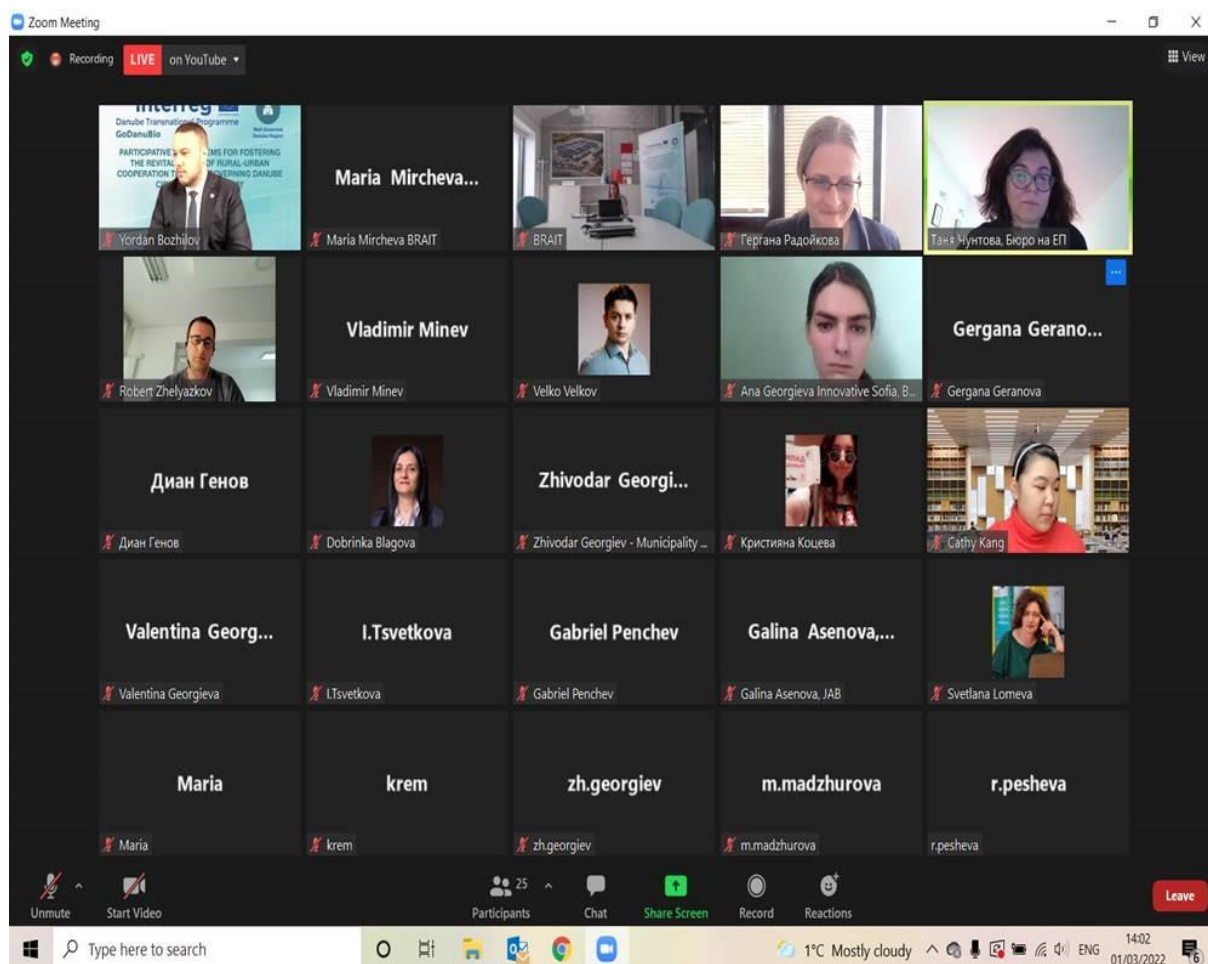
Zoom Meeting

Recording LIVE on YouTube

View

Interreg
Danube Transnational Programme
GoDanuBio
PARTICIPATIVE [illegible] FOR FOSTERING THE REVITAL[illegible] OF RURAL-URBAN COOPERATION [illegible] DANUBE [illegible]

Yordan Bozhilov

Maria Mircheva...
Maria Mircheva BRAIT

BRAIT

Гергана Радойкова

Таня Чунтова, Бюро на ЕП

Robert Zhelyazkov

Vladimir Minev
Vladimir Minev

Velko Velkov

Ana Georgieva Innovative Sofia, B...

Gergana Gerano...
Gergana Geranova

Диан Генов
Диан Генов

Dobrinka Blagova

Zhivodar Georgi...
Zhivodar Georgiev - Municipality ...

Кристияна Коцева

Cathy Kang

Valentina Georg...
Valentina Georgieva

I.Tsvetkova
I.Tsvetkova

Gabriel Penchev
Gabriel Penchev

Galina Asenova,...
Galina Asenova, JAB

Svetlana Lomeva

Maria
Maria

krem
krem

zh.georgiev
zh.georgiev

m.madzhurova
m.madzhurova

r.pesheva
r.pesheva

Unmute
Start Video
25
Participants
Chat
Share Screen
Record
Reactions
Leave

Type here to search
1°C Mostly cloudy
ENG
14:02
01/03/2022
6